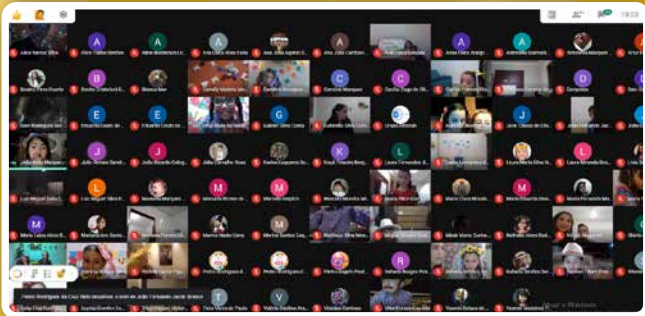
Julia Santos Silva
Vitor Freitas Sanches
Kléber Bonfantini Lo...
Ana Clara Alves Kaila
Ana Júlia Agenor G...
Ana Julia Cardoso
Ana Luiza Salsilaba
Anna Elisa Araújo
Antonella Guimarães
Antonella Marques
Beatriz Perez Duarte
Bento Cristofoli B...
Bianca Melo
Camilly Vieira dos...
Carolina Rodrigues
Caroline Marques
Cecília Zago de Oli...
Cecília Seabra...
Cecília Pereira...
Daniela
Davi Rodrigues da ...
Eduarda Castro de ...
Eduardo Lacels ...
Eduardo Frentes...
Gabriel Silva Costa
Gabriela Silva Cost...
Grupo Moura
...
Jane Cássia de Ch...
João Fernando Jer...
João...
João Carvalho Marqu...
Julio Soares Sarak...
Julia Beatriz Galog...
Julia Carvalho Sousa
Karina Esquerra Bo...
Kauã Teixeira Borg...
Laura Fernandes de...
Laura Lourenço...
Laura Maria Silva N...
Laura Miranda Ste...
Lívia M...
Luiz Miguel Santos ...
Luiz Miguel Silva R...
Manuela Marques ...
Manuela Ribeiro de...
Marcela Grojiers
Marcelo Moreira de...
Maria Fernanda ...
Maria Clara Mendo...
Maria Eduarda Ama...
Maria Fernanda ...
Maria Luiza Alves B...
Mariana Britto Sarto...
Mariana Borges...
Marina Nardo Girm...
Mariana Santos Carg...
Matheus Silva...
Miguel Silveira...
Miguel Vieira Santa...
Nathalia Alves Bal...
Nicole Marques
Otávio...
...
Pedro Rodrigues d...
Pedro Rodrigues d...
Pietro Duarte Pina...
Rafaela Borges Pio...
...
Rafaela Sinfães San...
Rafaela Soares Ton...
Pietro Rodrigues da Cruz Melo escreveu: e ovni em João Fernando Jacob Gomes
Sofia Pisa Santos...
Sophia Gordon Ca...
...
Thais Marcos de Paula
Valeria Dasilva Ara...
Vinícius Santana
Vítor Ferreira Sanches
Yasmin Valente
Ocultar os Resultados
19:58